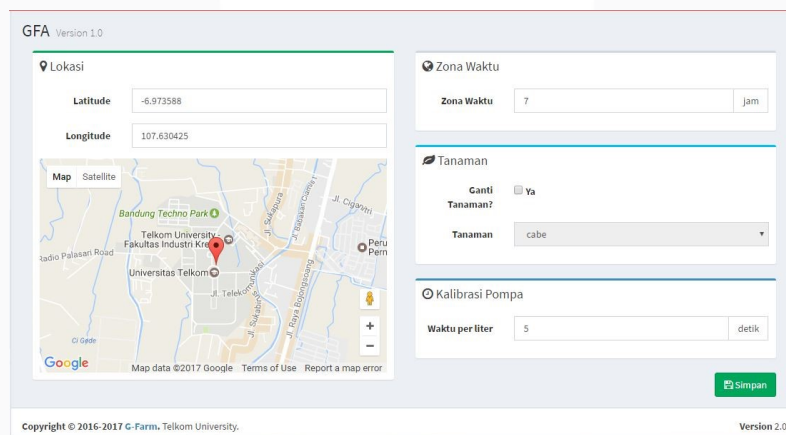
GFA Version 1.0

Lokasi

Latitude -6.973588

Longitude 107.630425

Map Satellite

Bandung Techno Park

Telkom University - Fakultas Industri Kre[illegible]

Radio Palasari Road

Universitas Telkom

Jl. Sukapura

Jl. Babakan Ciamis

Jl. Cigarshi

Peru Pern

Jl. Telekomunikasi

Jl. Sukabirus

Jl. Raya Bojongsoang

Ci Gede

Google

Map data ©2017 Google Terms of Use Report a map error

Zona Waktu

Zona Waktu 7 jam

Tanaman

Ganti Tanaman? Ya

Tanaman cabe

Kalibrasi Pompa

Waktu per liter 5 detik

Simpan

Copyright © 2016-2017 G-Farm. Telkom University.

Version 2.0